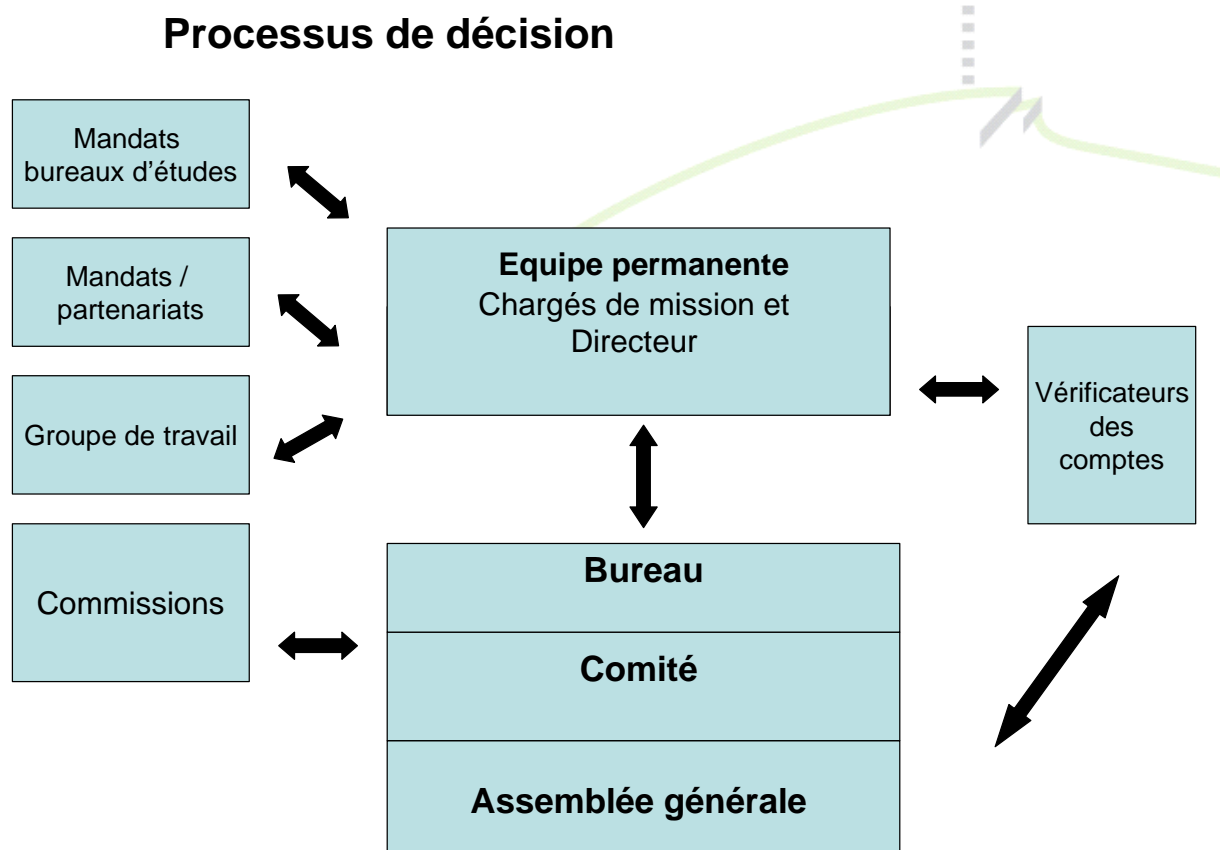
Processus de décision

Mandats bureaux d'études

Mandats / partenariats

Groupe de travail

Commissions

Equipe permanente
Chargés de mission et Directeur

Vérificateurs des comptes

Bureau

Comité

Assemblée générale